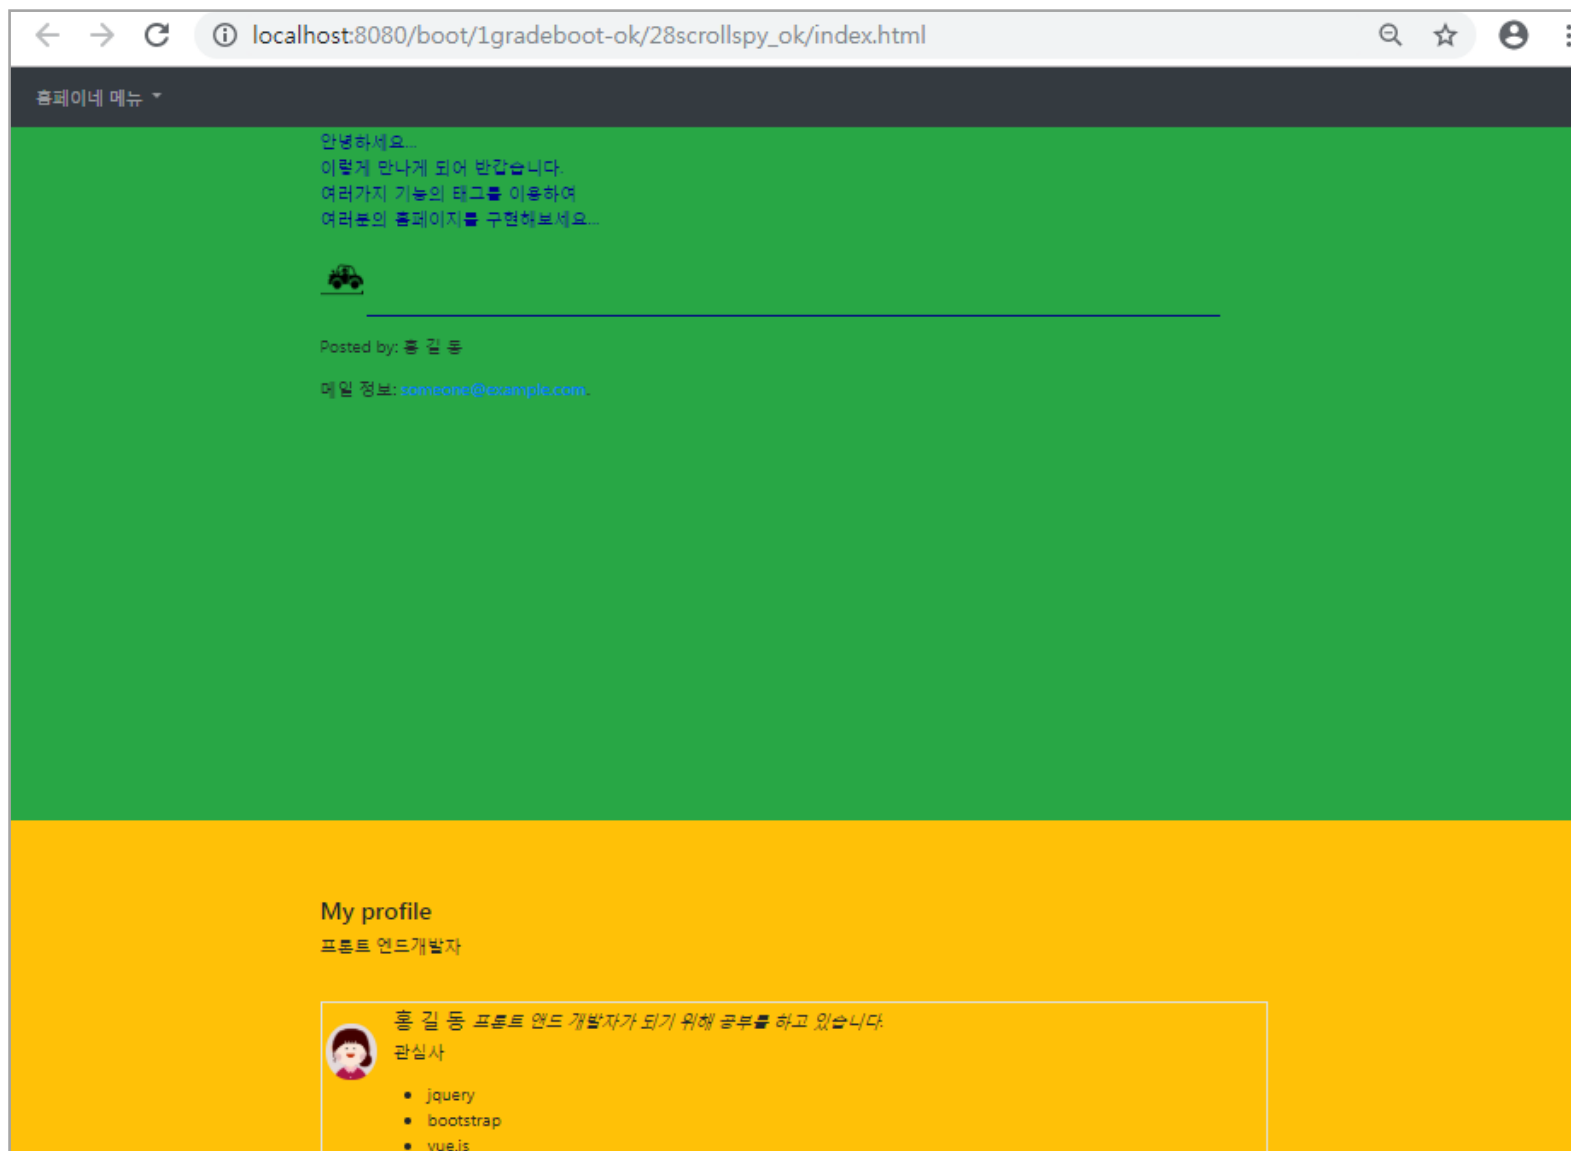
localhost:8080/boot/1gradeboot-ok/28scrollspy_ok/index.html

홈페이네 메뉴

안녕하세요...
이렇게 만나게 되어 반갑습니다.
여러가지 기능의 태그를 이용하여
여러분의 홈페이지를 구현해보세요...

Posted by: 홍 길 동

메일 정보: someone@example.com.

My profile

프론트 엔드개발자

홍 길 동 프론트 앤드 개발자가 되기 위해 공부를 하고 있습니다.

관심사

- jquery
- bootstrap
- vue.js